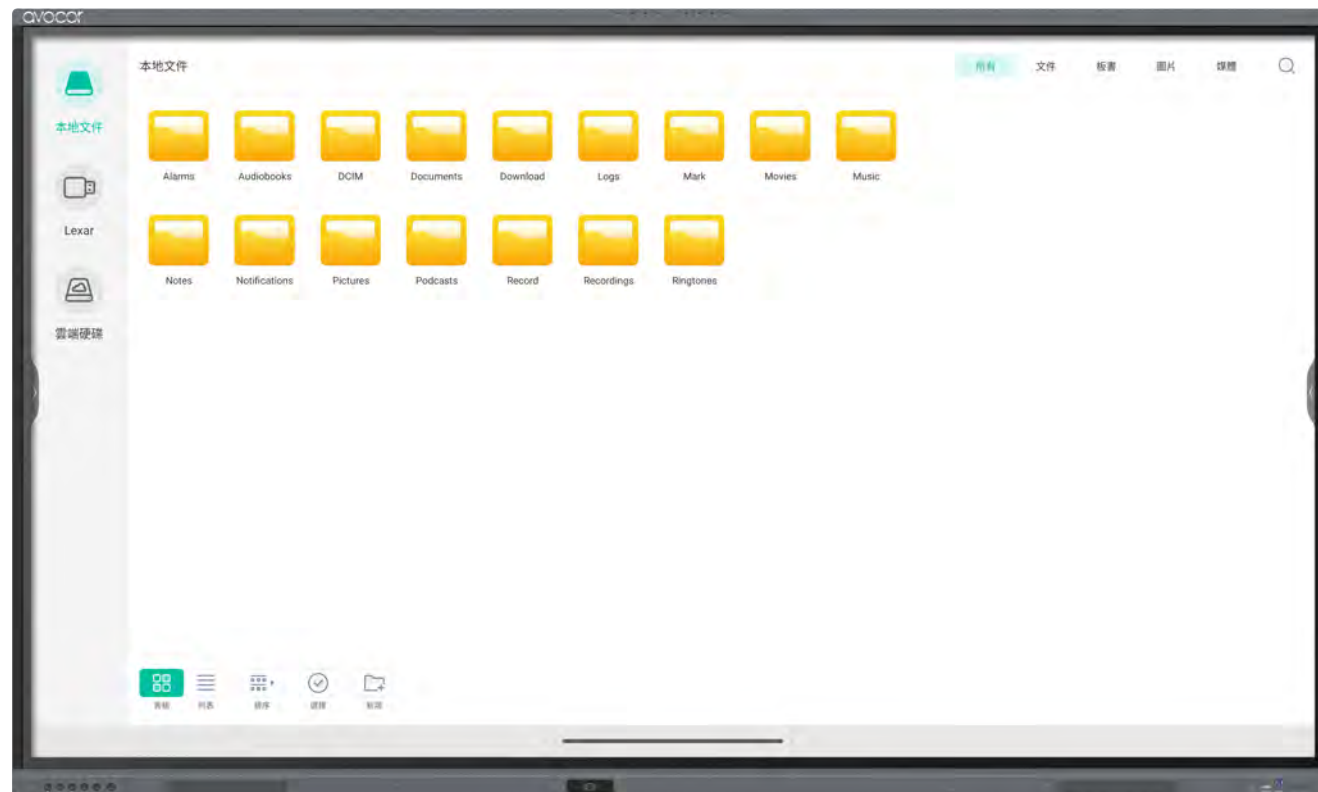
avocor

本地文件

本地文件

Lexar

雲端硬碟

所有 文件 板書 圖片 媒體

Alarms Audiobooks DCIM Documents Download Logs Mark Movies Music

Notes Notifications Pictures Podcasts Record Recordings Ringtones

宫格 列表 排序 選擇 新建